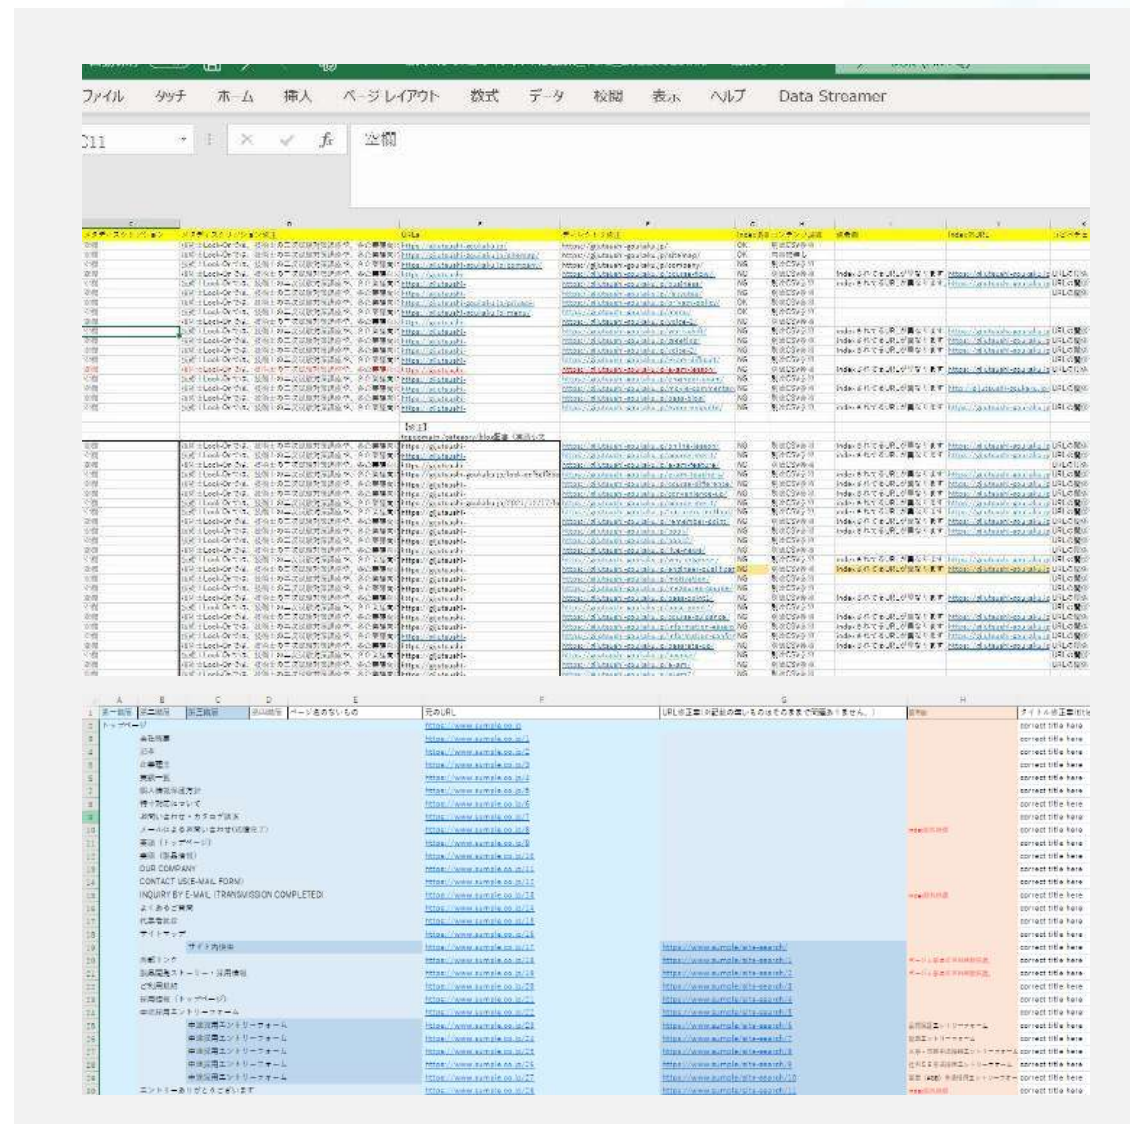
ファイル タッチ ホーム 挿入 ページレイアウト 数式 データ 校閲 表示 ヘルプ Data Streamer

C11

空欄

| A | B | C | D | E | F | G | H |
|---|---|---|---|---|---|---|---|
| 第一階層 | 第二階層 | 第三階層 | 第四階層 | ページ名のないもの | 元のURL | URL修正案(※記載の無いものはそのままで問題ありません。) | 備考 |
| トップページ | | | | | | | |
| | 会社概要 | | | | https://www.sample.co.jp/ | | |
| | 沿革 | | | | https://www.sample.co.jp/1 | | |
| | 企業理念 | | | | https://www.sample.co.jp/2 | | |
| | 実績一覧 | | | | https://www.sample.co.jp/3 | | |
| | 個人情報保護方針 | | | | https://www.sample.co.jp/4 | | |
| | 特定商取引法について | | | | https://www.sample.co.jp/5 | | |
| | お問い合わせ・カタログ請求 | | | | https://www.sample.co.jp/6 | | |
| | メールによるお問い合わせ(送信完了) | | | | https://www.sample.co.jp/7 | | |
| | 英語(トップページ) | | | | https://www.sample.co.jp/8 | | |
| | 英語(製品情報) | | | | https://www.sample.co.jp/9 | | |
| | OUR COMPANY | | | | https://www.sample.co.jp/10 | | |
| | CONTACT US(E-MAIL FORM) | | | | https://www.sample.co.jp/11 | | |
| | INQUIRY BY E-MAIL (TRANSMISSION COMPLETED) | | | | https://www.sample.co.jp/12 | | |
| | よくあるご質問 | | | | https://www.sample.co.jp/13 | | |
| | 代理店紹介 | | | | https://www.sample.co.jp/14 | | |
| | サイトマップ | | | | https://www.sample.co.jp/15 | | |
| | | サイト内検索 | | | https://www.sample.co.jp/16 | https://www.sample/site-search/ | |
| | 外部リンク | | | | https://www.sample.co.jp/17 | https://www.sample/site-search/1 | |
| | 製品開発ストーリー・採用情報 | | | | https://www.sample.co.jp/18 | https://www.sample/site-search/2 | |
| | ご利用規約 | | | | https://www.sample.co.jp/19 | https://www.sample/site-search/3 | |
| | 採用情報(トップページ) | | | | https://www.sample.co.jp/20 | https://www.sample/site-search/4 | |
| | 中途採用エントリーフォーム | | | | https://www.sample.co.jp/21 | https://www.sample/site-search/5 | |
| | | 中途採用エントリーフォーム | | | https://www.sample.co.jp/22 | https://www.sample/site-search/6 | |
| | | 中途採用エントリーフォーム | | | https://www.sample.co.jp/23 | https://www.sample/site-search/7 | |
| | | 中途採用エントリーフォーム | | | https://www.sample.co.jp/24 | https://www.sample/site-search/8 | |
| | | 中途採用エントリーフォーム | | | https://www.sample.co.jp/25 | https://www.sample/site-search/9 | |
| | | 中途採用エントリーフォーム | | | https://www.sample.co.jp/26 | https://www.sample/site-search/10 | |
| | エントリーありがとうございます | | | | https://www.sample.co.jp/27 | https://www.sample/site-search/11 | |

タイトル修正案
correct title here